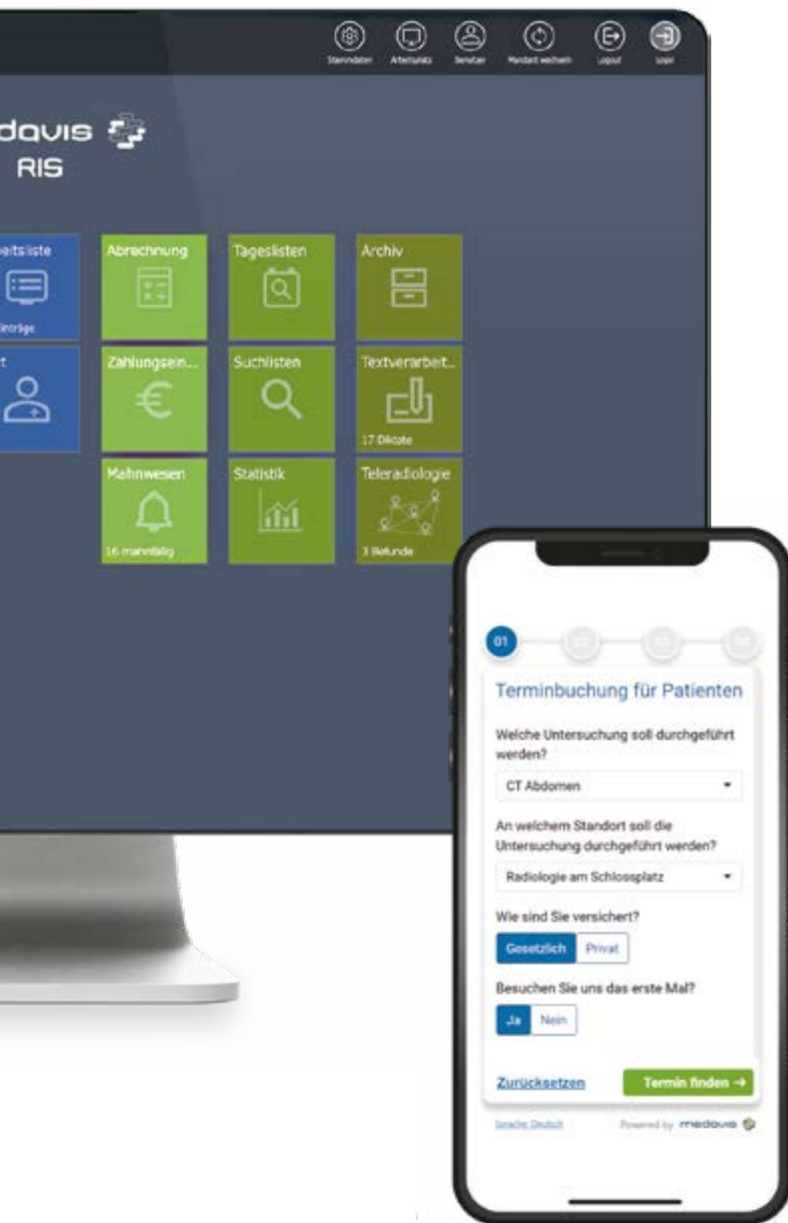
Stammdaten Arbeitsplatz Benutzer Mandant wechseln Logout Login

davis
RIS

beitsliste
Einträge

t

Abrechnung

Tageslisten

Archiv

Zahlungsein...

Suchlisten

Textverarbeit...
17 Diktate

Mahnwesen
16 mahnfällig

Statistik

Teleradiologie
3 Befunde

01

Terminbuchung für Patienten

Welche Untersuchung soll durchgeführt werden?

CT Abdomen

An welchem Standort soll die Untersuchung durchgeführt werden?

Radiologie am Schlossplatz

Wie sind Sie versichert?

Gesetzlich Privat

Besuchen Sie uns das erste Mal?

Ja Nein

Zurücksetzen

Termin finden →

Sprache: Deutsch

Powered by medavis